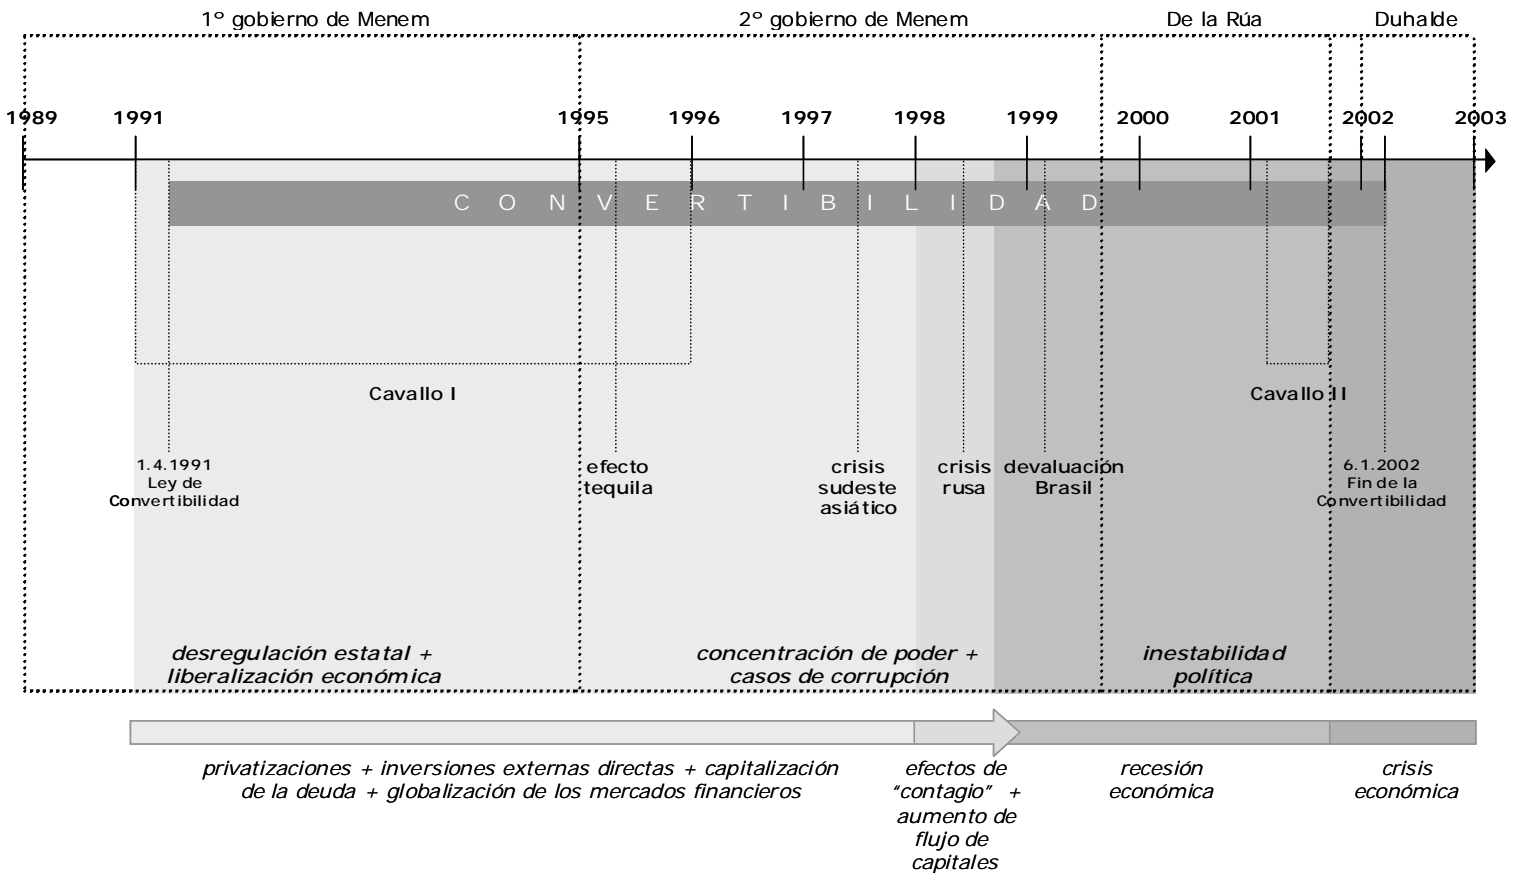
1º gobierno de Menem
2º gobierno de Menem
De la Rúa
Duhalde

1989 1991 1995 1996 1997 1998 1999 2000 2001 2002 2003

C O N V E R T I B I L I D A D

Cavallo I
Cavallo II

1.4.1991
Ley de Convertibilidad

efecto tequila

crisis sudeste asiático

crisis rusa

devaluación Brasil

6.1.2002
Fin de la Convertibilidad

*desregulación estatal + liberalización económica*

*concentración de poder + casos de corrupción*

*inestabilidad política*

*privatizaciones + inversiones externas directas + capitalización de la deuda + globalización de los mercados financieros*

*efectos de "contagio" + aumento de flujo de capitales*

*recesión económica*

*crisis económica*